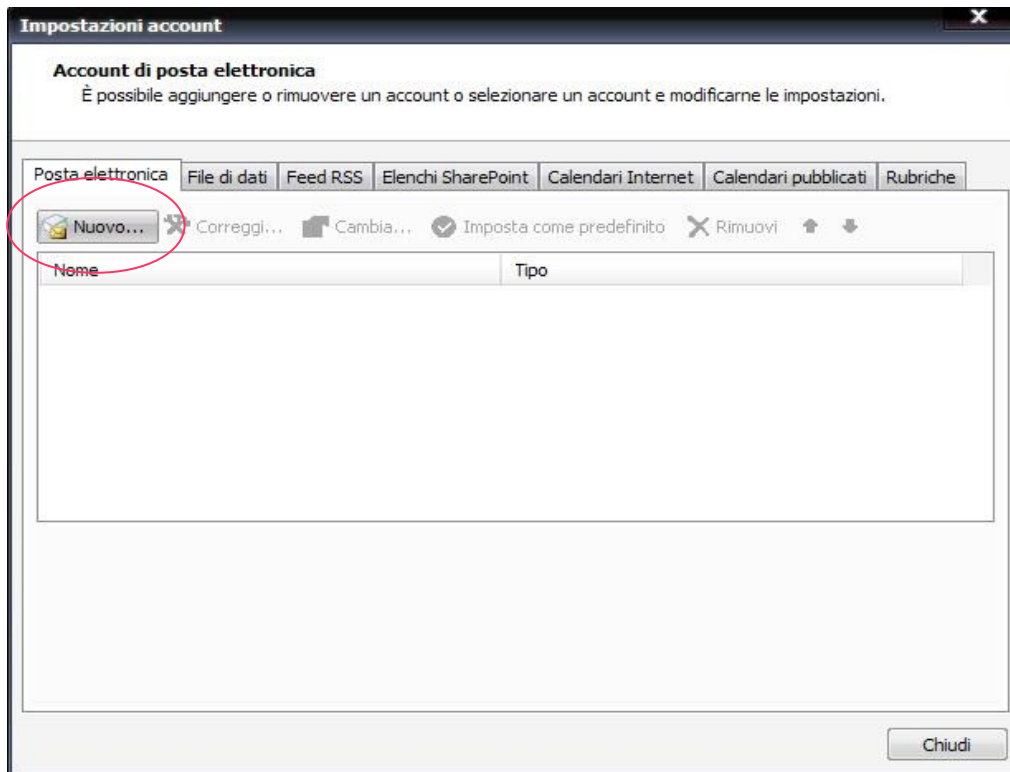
Impostazioni account

Account di posta elettronica

È possibile aggiungere o rimuovere un account o selezionare un account e modificarne le impostazioni.

Posta elettronica | File di dati | Feed RSS | Elenchi SharePoint | Calendari Internet | Calendari pubblicati | Rubriche

Nuovo... Correggi... Cambia... Imposta come predefinito Rimuovi

| Nome | Tipo |
|---|---|

Chiudi